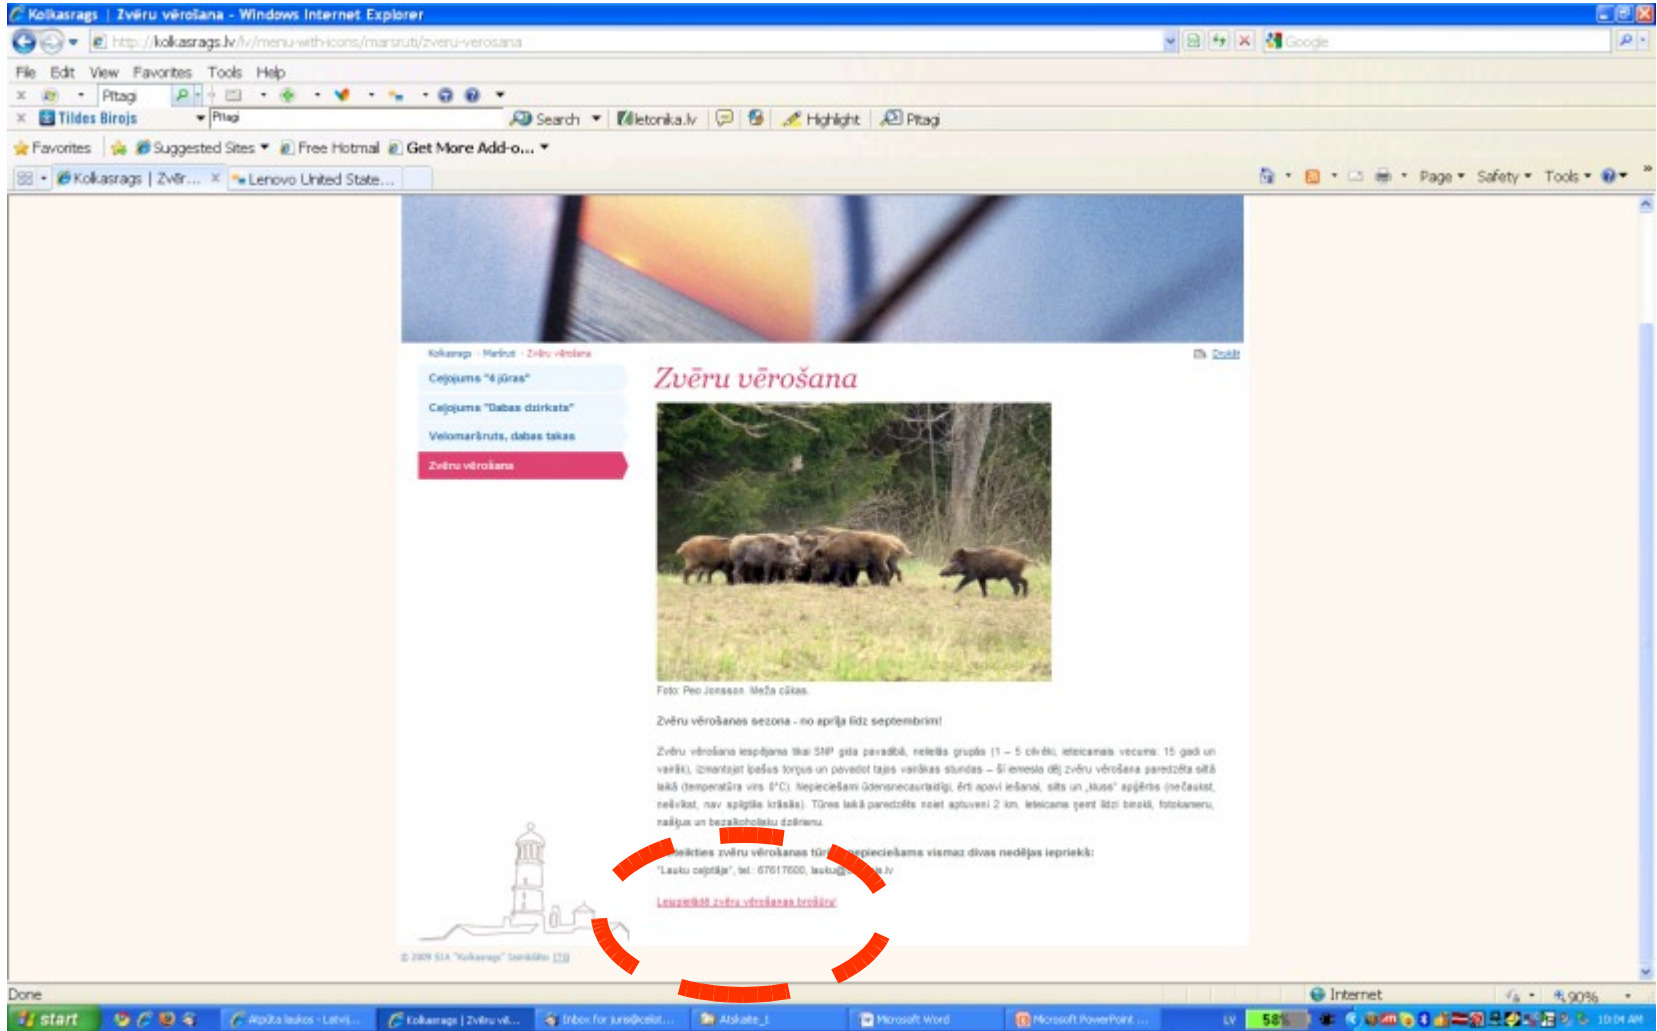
Kolkasrags | Zvēru vērošana - Windows Internet Explorer

http://kolkasrags.lv/lv/menu-with-icons/marsruti/zveru-verosana

Google

File Edit View Favorites Tools Help

Pltagi

Tildes Birojs

Pltagi

Search

letonika.lv

Highlight

Pltagi

Favorites

Suggested Sites

Free Hotmail

Get More Add-o...

Kolkasrags | Zvēr...

Lenovo United State...

Page Safety Tools

Kolkasrags · Maršruti · Zvēru vērošana

Drukāt

Ceļojums "4 jūras"

Ceļojums "Dabas dzirksts"

Velomaršruts, dabas takas

Zvēru vērošana

Zvēru vērošana

Foto: Peo Jonsson. Meža cūkas.

Zvēru vērošanas sezona - no aprīļa līdz septembrim!

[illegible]

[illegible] zvēru vērošanas tūr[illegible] nepieciešams vismaz divas nedēļas iepriekš:

"Lauku ceļotājs", tel.: 67617600, lauku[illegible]

Lejupielādē zvēru vērošanas brošūru

© 2009 SIA "Kolkasrags" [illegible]

Done

Internet

90%

start

Atpūta laukos - Latvij...

Kolkasrags | Zvēru vē...

Inbox for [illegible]

Atskaite_1

Microsoft Word

Microsoft PowerPoint ...

LV

58%

10:04 AM